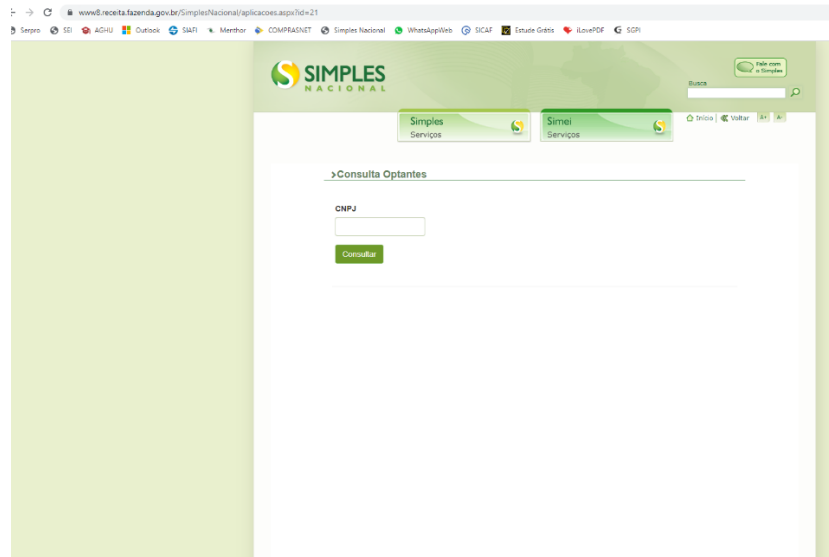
www8.receita.fazenda.gov.br/SimplesNacional/aplicacoes.aspx?id=21

Serpro SEI AGHU Outlook SIAFI Menthor COMPRASNET Simples Nacional WhatsAppWeb SICAF Estude Grátis iLovePDF SGPI

SIMPLES NACIONAL

Fale com o Simples

Busca

Simples Serviços

Simei Serviços

Início | Voltar A+ A-

Consulta Optantes

CNPJ

Consultar